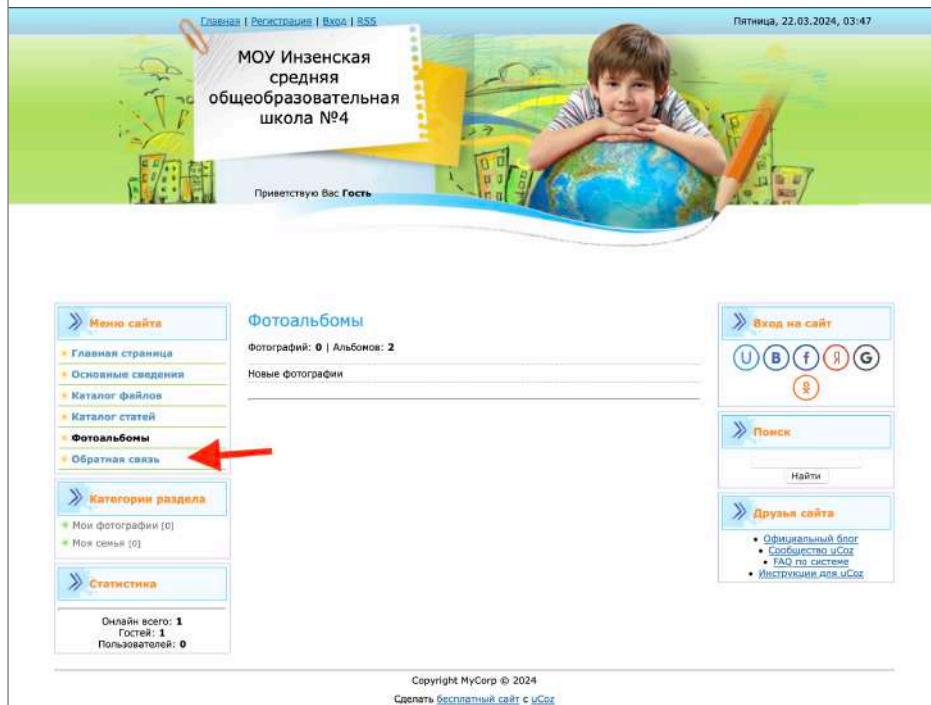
Главная | Регистрация | Вход | RSS

Пятница, 22.03.2024, 03:47

МОУ Инзенская средняя общеобразовательная школа №4

Приветствую Вас Гость

Меню сайта

Главная страница
Основные сведения
Каталог файлов
Каталог статей
Фотоальбомы
Обратная связь

Категории раздела

Мои фотографии [0]
Моя семья [0]

Статистика

Онлайн всего: 1
Гостей: 1
Пользователей: 0

Фотоальбомы

Фотографий: 0 | Альбомов: 2

Новые фотографии

Вход на сайт

U B f Я G

Поиск

Найти

Друзья сайта

Официальный блог
Сообщество uCoz
FAQ по системе
Инструкции для uCoz

Copyright MyCorp © 2024

Сделать бесплатный сайт с uCoz